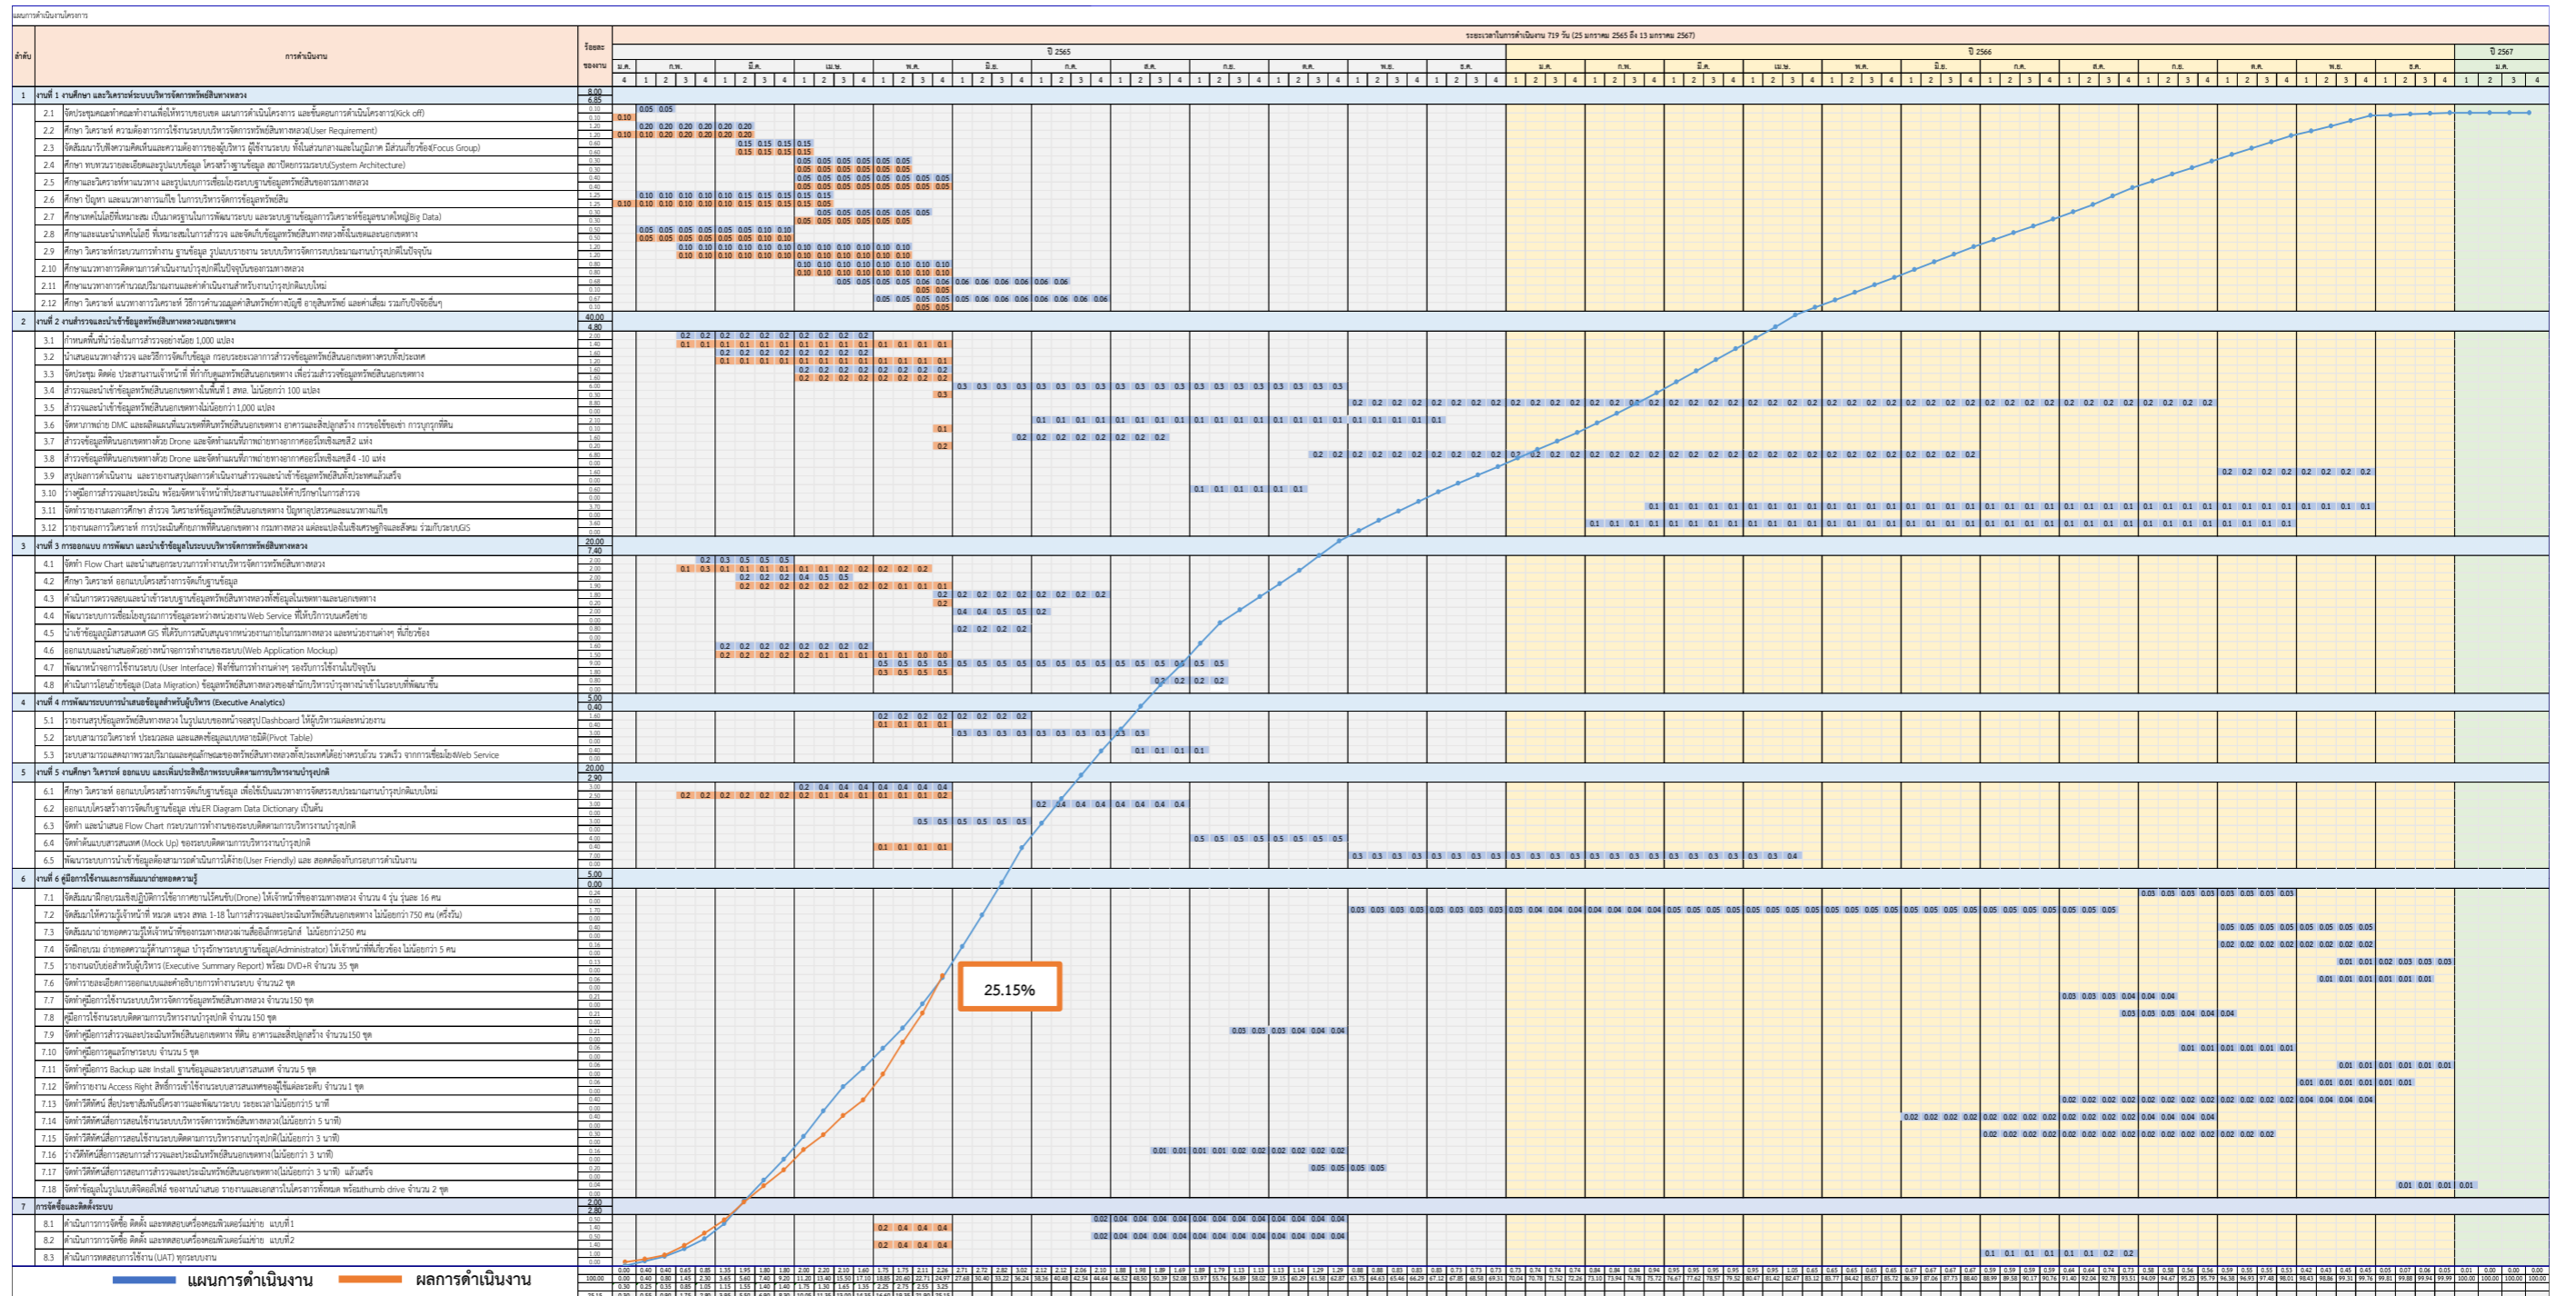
แผนการดำเนินงานโครงการ

ระยะเวลาในการดำเนินงาน 719 วัน (25 มกราคม 2565 ถึง 13 มกราคม 2567)

| ลำดับ | การดำเนินงาน | ร้อยละของงาน |
|---|---|---|
| 1 | งานที่ 1 งานศึกษา และวิเคราะห์ระบบบริหารจัดการทรัพย์สินทางหลวง | 8.00 |
| 2 | งานที่ 2 งานสำรวจและนำเข้าข้อมูลทรัพย์สินทางหลวงนอกเขตทาง | 40.00 |
| 3 | งานที่ 3 การออกแบบ การพัฒนา และนำเข้าข้อมูลในระบบบริหารจัดการทรัพย์สินทางหลวง | 20.00 |
| 4 | งานที่ 4 การพัฒนาระบบการนำเสนอข้อมูลสำหรับผู้บริหาร (Executive Analytics) | 5.00 |
| 5 | งานที่ 5 งานศึกษา วิเคราะห์ ออกแบบ และเพิ่มประสิทธิภาพระบบติดตามการบริหารงานบำรุงปกติ | 20.00 |
| 6 | งานที่ 6 คู่มือการใช้งานและการสัมมนาถ่ายทอดความรู้ | 5.00 |
| 7 | การจัดซื้อและติดตั้งระบบ | 2.00 |

ปี 2565 ปี 2566 ปี 2567

25.15%

แผนการดำเนินงาน ผลการดำเนินงาน